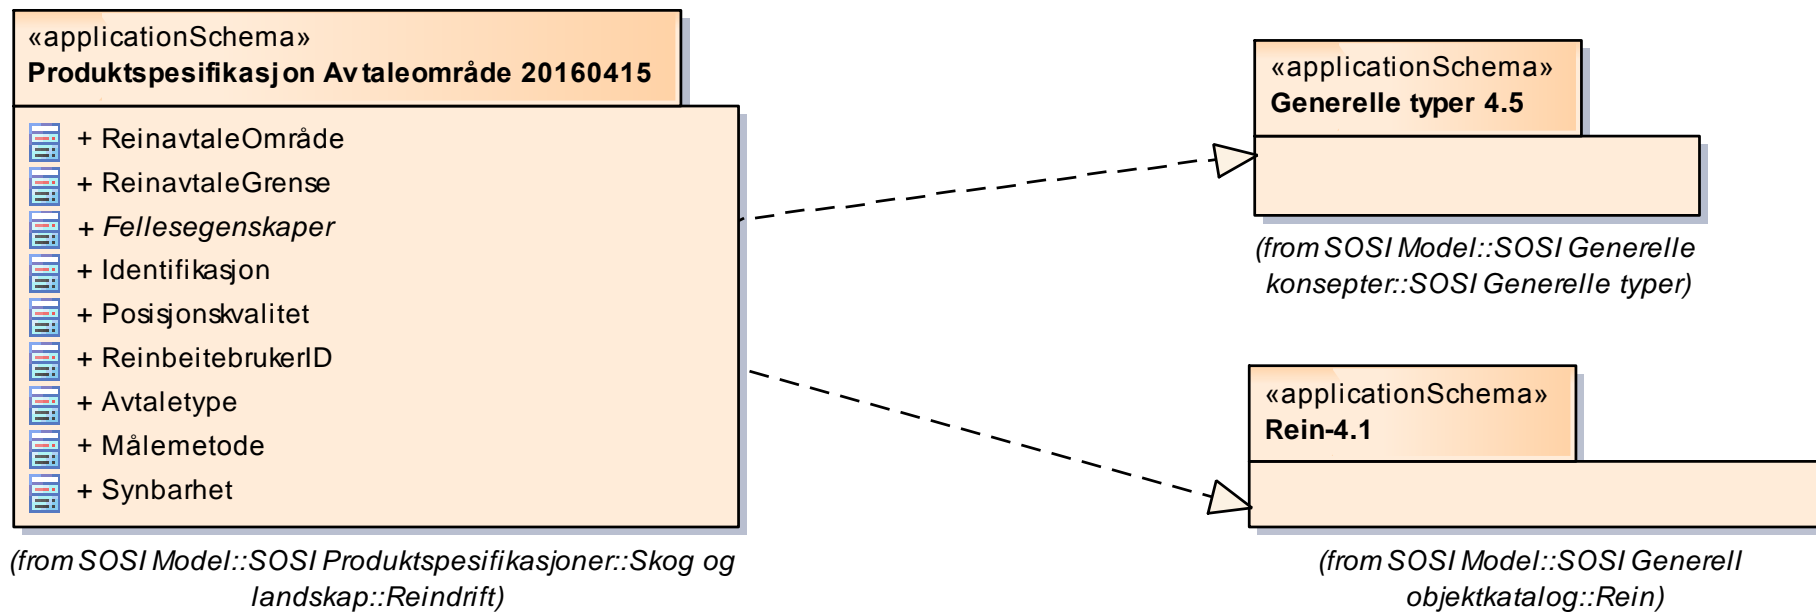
«applicationSchema»
**Produktspesifikasjon Avtaleområde 20160415**

+ ReinavtaleOmråde
+ ReinavtaleGrense
+ *Fellesegenskaper*
+ Identifikasjon
+ Posisjonskvalitet
+ ReinbeitebrukerID
+ Avtaletype
+ Målemetode
+ Synbarhet

*(from SOSI Model::SOSI Produktspesifikasjoner::Skog og landskap::Reindrift)*

«applicationSchema»
**Generelle typer 4.5**

*(from SOSI Model::SOSI Generelle konsepter::SOSI Generelle typer)*

«applicationSchema»
**Rein-4.1**

*(from SOSI Model::SOSI Generell objektkatalog::Rein)*